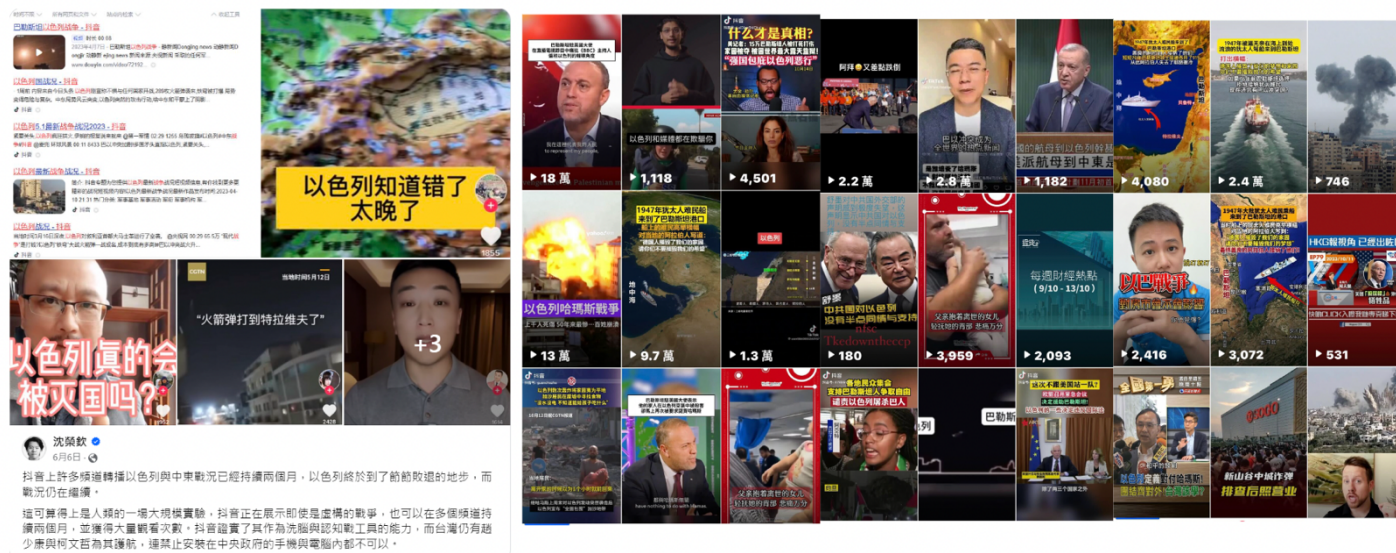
以色列知道错了 太晚了

以色列真的会被灭国吗？

"火箭弹打到特拉维夫了"

+3

沈榮欽
6月6日

抖音上許多頻道轉播以色列與中東戰況已經持續兩個月，以色列終於到了節節敗退的地步，而戰況仍在繼續。

這可算得上是人類的一場大規模實驗，抖音正在展示即使是虛構的戰爭，也可以在多個頻道持續兩個月，並獲得大量觀看次數。抖音證實了其作為洗腦與認知戰工具的能力，而台灣仍有越少康與柯文哲為其護航，連禁止安裝在中央政府的手機與電腦內都不可以。

18 萬
1,118
4,501
2.2 萬
2.8 萬
1,182
4,080
2.4 萬
746
13 萬
9.7 萬
1.3 萬
180
3,959
2,093
2,416
3,072
531

以色列哈瑪斯戰爭
以巴戰爭
每週財經熱點 (9/10 - 13/10)
巴勒斯
全国第一步
新山县中城作弹